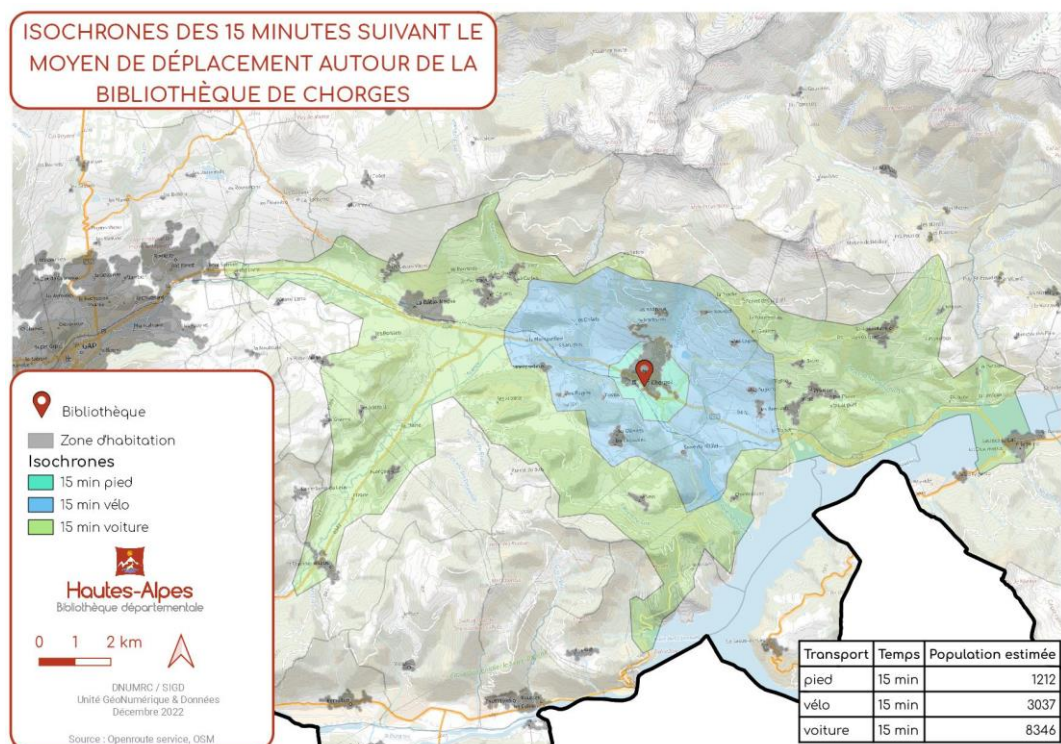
ISOCHRONES DES 15 MINUTES SUIVANT LE MOYEN DE DÉPLACEMENT AUTOUR DE LA BIBLIOTHÈQUE DE CHORGES

Bibliothèque
Zone d'habitation
Isochrones
15 min pied
15 min vélo
15 min voiture

Hautes-Alpes
Bibliothèque départementale

0 1 2 km

DNUMRC / SIGD
Unité GéoNumérique & Données
Décembre 2022

Source : Openroute service, OSM

| Transport | Temps | Population estimée |
|---|---|---|
| pied | 15 min | 1212 |
| vélo | 15 min | 3037 |
| voiture | 15 min | 8346 |